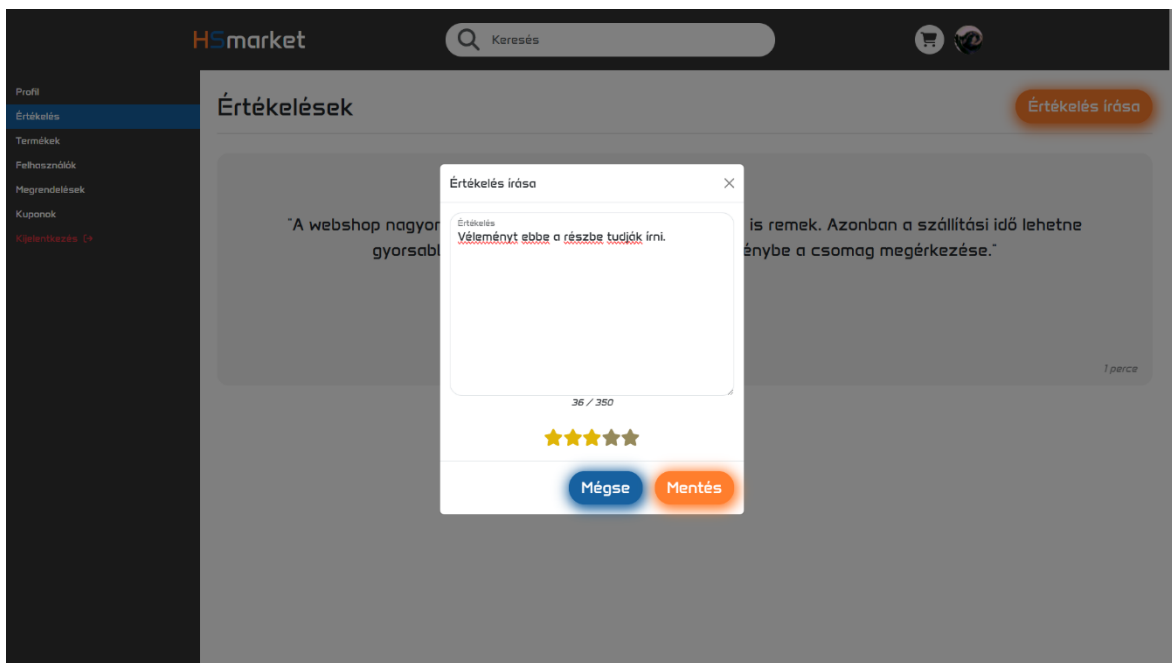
HSmarket

Keresés

Profil
Értékelés
Termékek
Felhasználók
Megrendelések
Kuponok
Kijelentkezés

Értékelések

Értékelés írása

"A webshop nagyon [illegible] is remek. Azonban a szállítási idő lehetne gyorsabb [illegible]énybe a csomag megérkezése."

1 perce

Értékelés írása

Értékelés
Véleményt ebbe a részbe tudják írni.

36 / 350

Mégse
Mentés